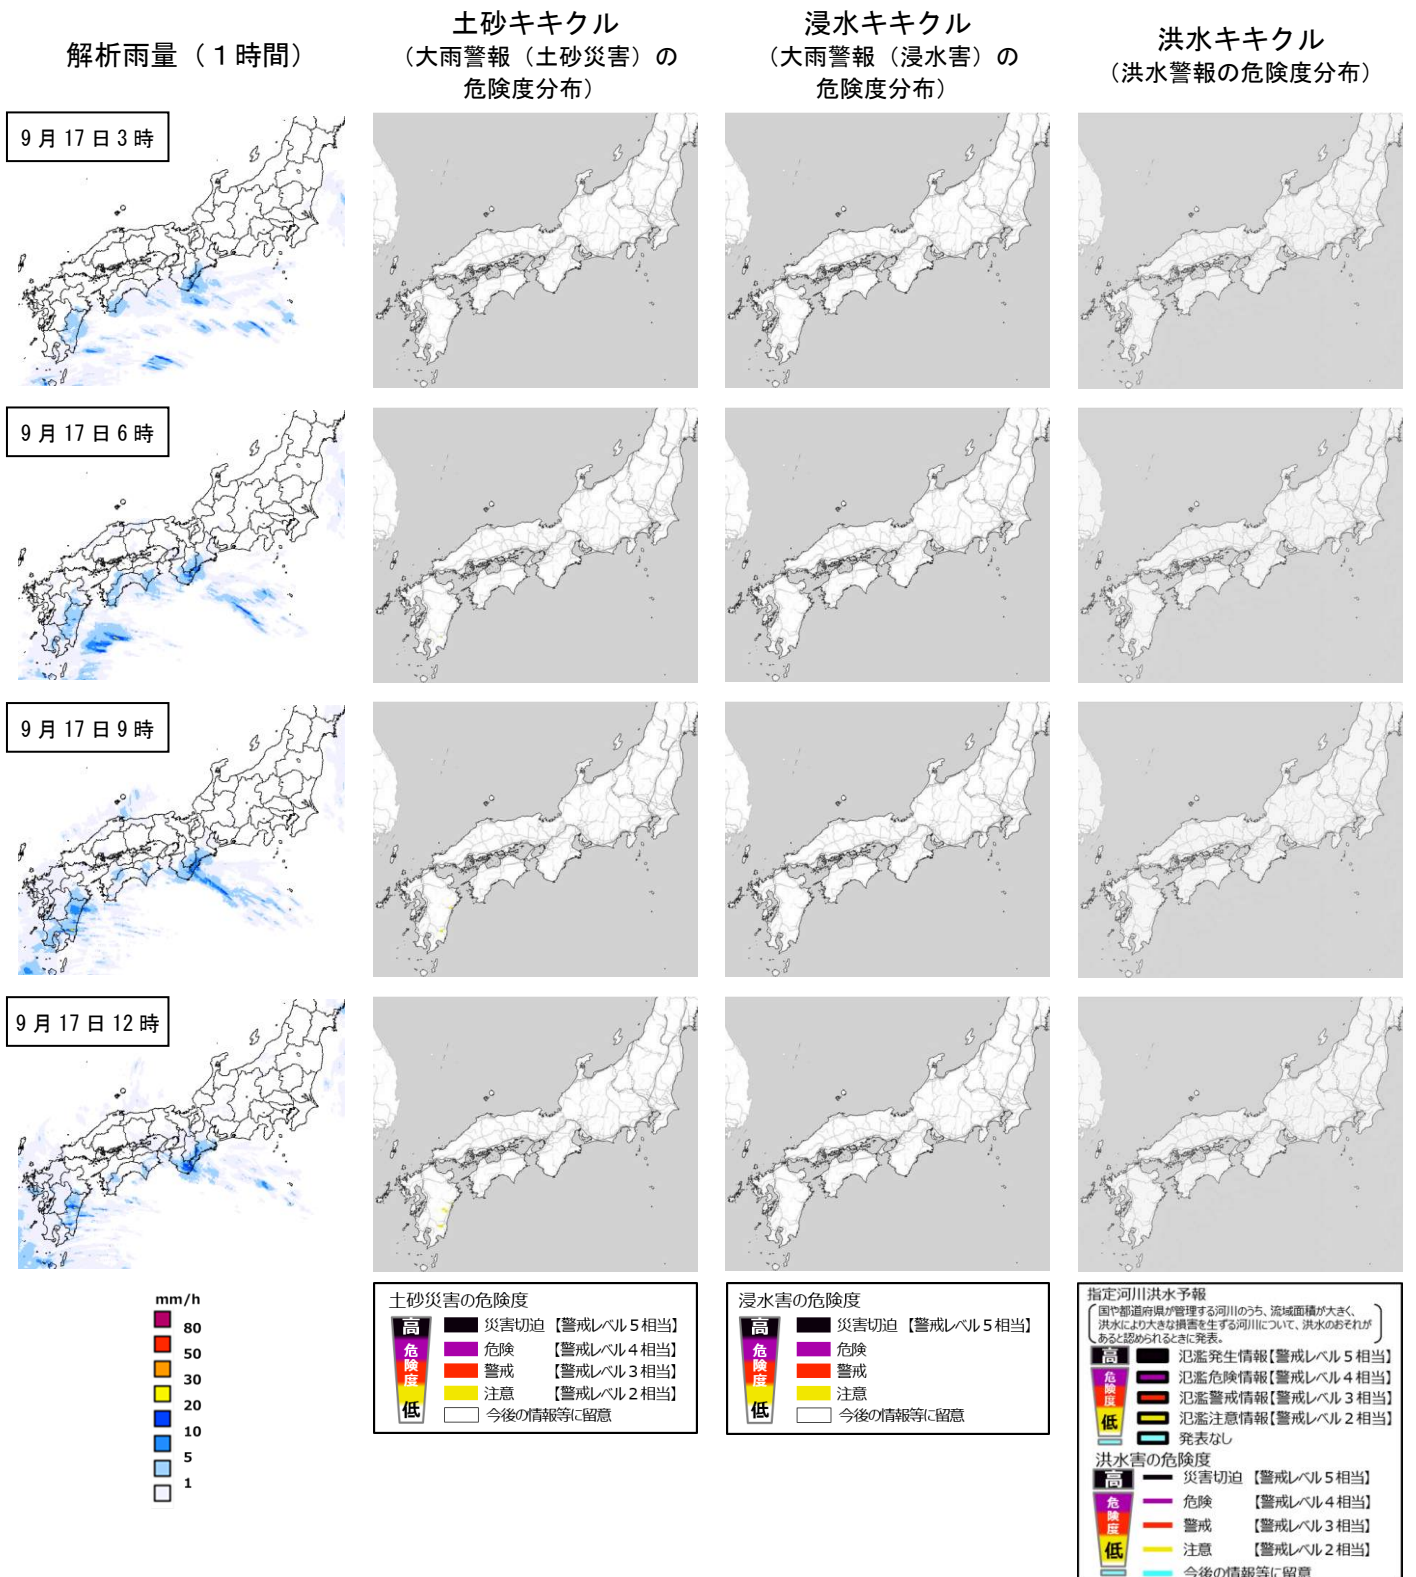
解析雨量（１時間）

土砂キキクル（大雨警報（土砂災害）の危険度分布）

浸水キキクル（大雨警報（浸水害）の危険度分布）

洪水キキクル（洪水警報の危険度分布）

９月17日３時

９月17日６時

９月17日９時

９月17日12時

mm/h
80
50
30
20
10
5
1

土砂災害の危険度
高
危険度
低
災害切迫 【警戒レベル５相当】
危険 【警戒レベル４相当】
警戒 【警戒レベル３相当】
注意 【警戒レベル２相当】
今後の情報等に留意

浸水害の危険度
高
危険度
低
災害切迫 【警戒レベル５相当】
危険
警戒
注意
今後の情報等に留意

指定河川洪水予報
国や都道府県が管理する河川のうち、流域面積が大きく、洪水により大きな損害を生ずる河川について、洪水のおそれがあると認められるときに発表。
高
危険度
低
氾濫発生情報【警戒レベル５相当】
氾濫危険情報【警戒レベル４相当】
氾濫警戒情報【警戒レベル３相当】
氾濫注意情報【警戒レベル２相当】
発表なし

洪水害の危険度
高
危険度
低
災害切迫 【警戒レベル５相当】
危険 【警戒レベル４相当】
警戒 【警戒レベル３相当】
注意 【警戒レベル２相当】
今後の情報等に留意